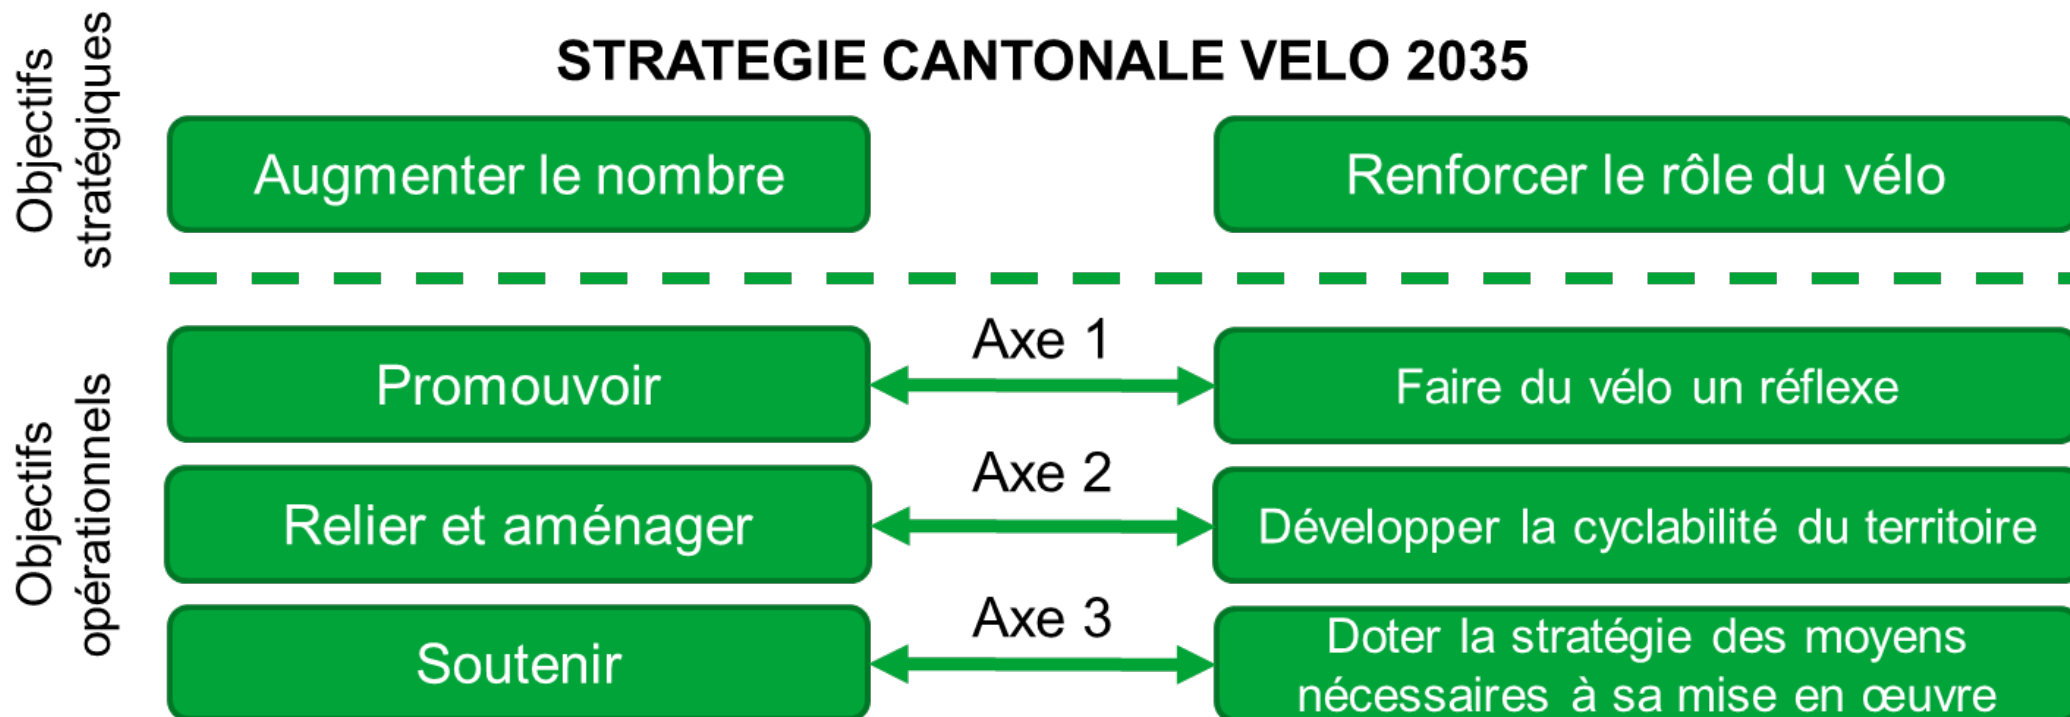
Objectifs stratégiques

STRATEGIE CANTONALE VELO 2035

Augmenter le nombre

Renforcer le rôle du vélo

Objectifs opérationnels

Promouvoir

Axe 1

Faire du vélo un réflexe

Relier et aménager

Axe 2

Développer la cyclabilité du territoire

Soutenir

Axe 3

Doter la stratégie des moyens nécessaires à sa mise en œuvre